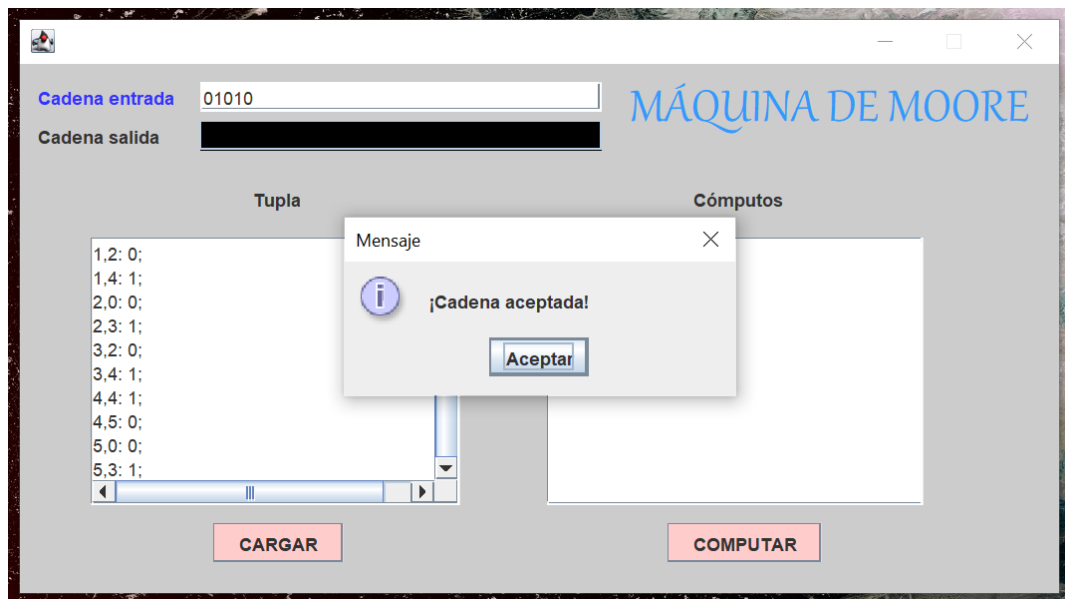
Cadena entrada 01010

Cadena salida

MÁQUINA DE MOORE

Tupla

1,2: 0;
1,4: 1;
2,0: 0;
2,3: 1;
3,2: 0;
3,4: 1;
4,4: 1;
4,5: 0;
5,0: 0;
5,3: 1;

Cómputos

Mensaje

¡Cadena aceptada!

Aceptar

CARGAR

COMPUTAR